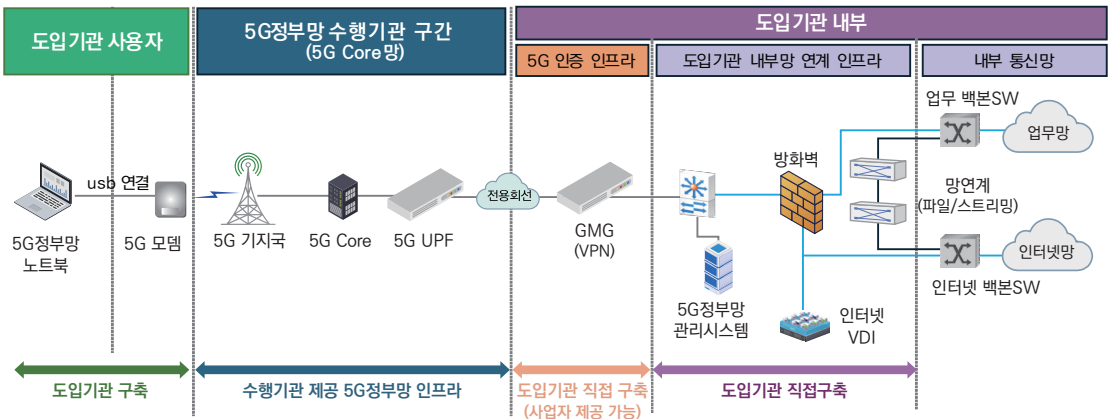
도입기관 사용자

5G정부망 수행기관 구간
(5G Core망)

도입기관 내부

5G 인증 인프라

도입기관 내부망 연계 인프라

내부 통신망

업무 백본SW

업무망

방화벽

망연계
(파일/스트리밍)

인터넷망

인터넷 백본SW

usb 연결

5G정부망
노트북

5G 모뎀

5G 기지국

5G Core

5G UPF

전용회선

GMG
(VPN)

5G정부망
관리시스템

인터넷
VDI

도입기관 구축

수행기관 제공 5G정부망 인프라

도입기관 직접 구축
(사업자 제공 가능)

도입기관 직접구축